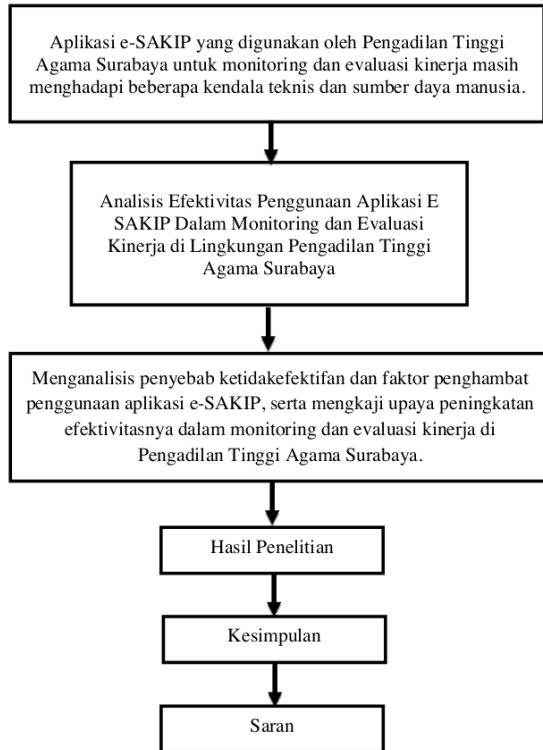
Aplikasi e-SAKIP yang digunakan oleh Pengadilan Tinggi Agama Surabaya untuk monitoring dan evaluasi kinerja masih menghadapi beberapa kendala teknis dan sumber daya manusia.

Analisis Efektivitas Penggunaan Aplikasi E SAKIP Dalam Monitoring dan Evaluasi Kinerja di Lingkungan Pengadilan Tinggi Agama Surabaya

Menganalisis penyebab ketidakefektifan dan faktor penghambat penggunaan aplikasi e-SAKIP, serta mengkaji upaya peningkatan efektivitasnya dalam monitoring dan evaluasi kinerja di Pengadilan Tinggi Agama Surabaya.

Hasil Penelitian

Kesimpulan

Saran